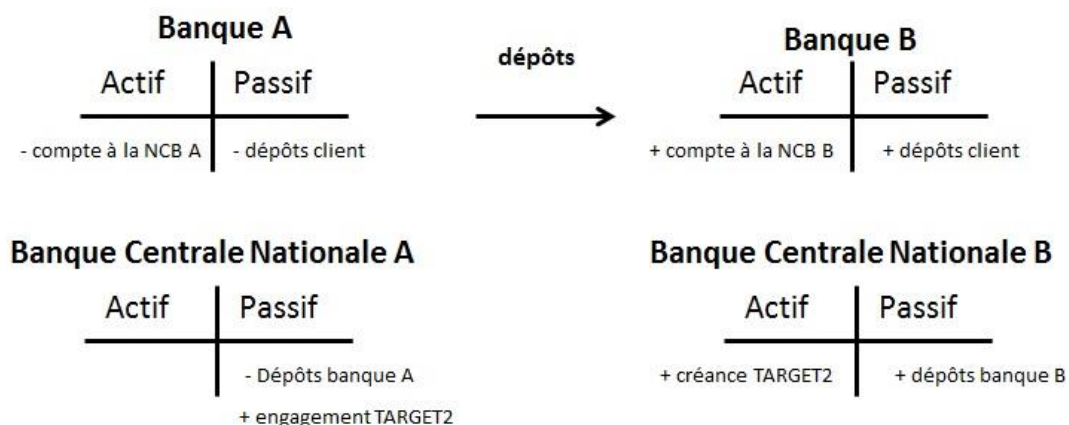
Banque A

| Actif | Passif |
|---|---|
| - compte à la NCB A | - dépôts client |

dépôts

Banque B

| Actif | Passif |
|---|---|
| + compte à la NCB B | + dépôts client |

Banque Centrale Nationale A

| Actif | Passif |
|---|---|
| | - Dépôts banque A |
| | + engagement TARGET2 |

Banque Centrale Nationale B

| Actif | Passif |
|---|---|
| + créance TARGET2 | + dépôts banque B |